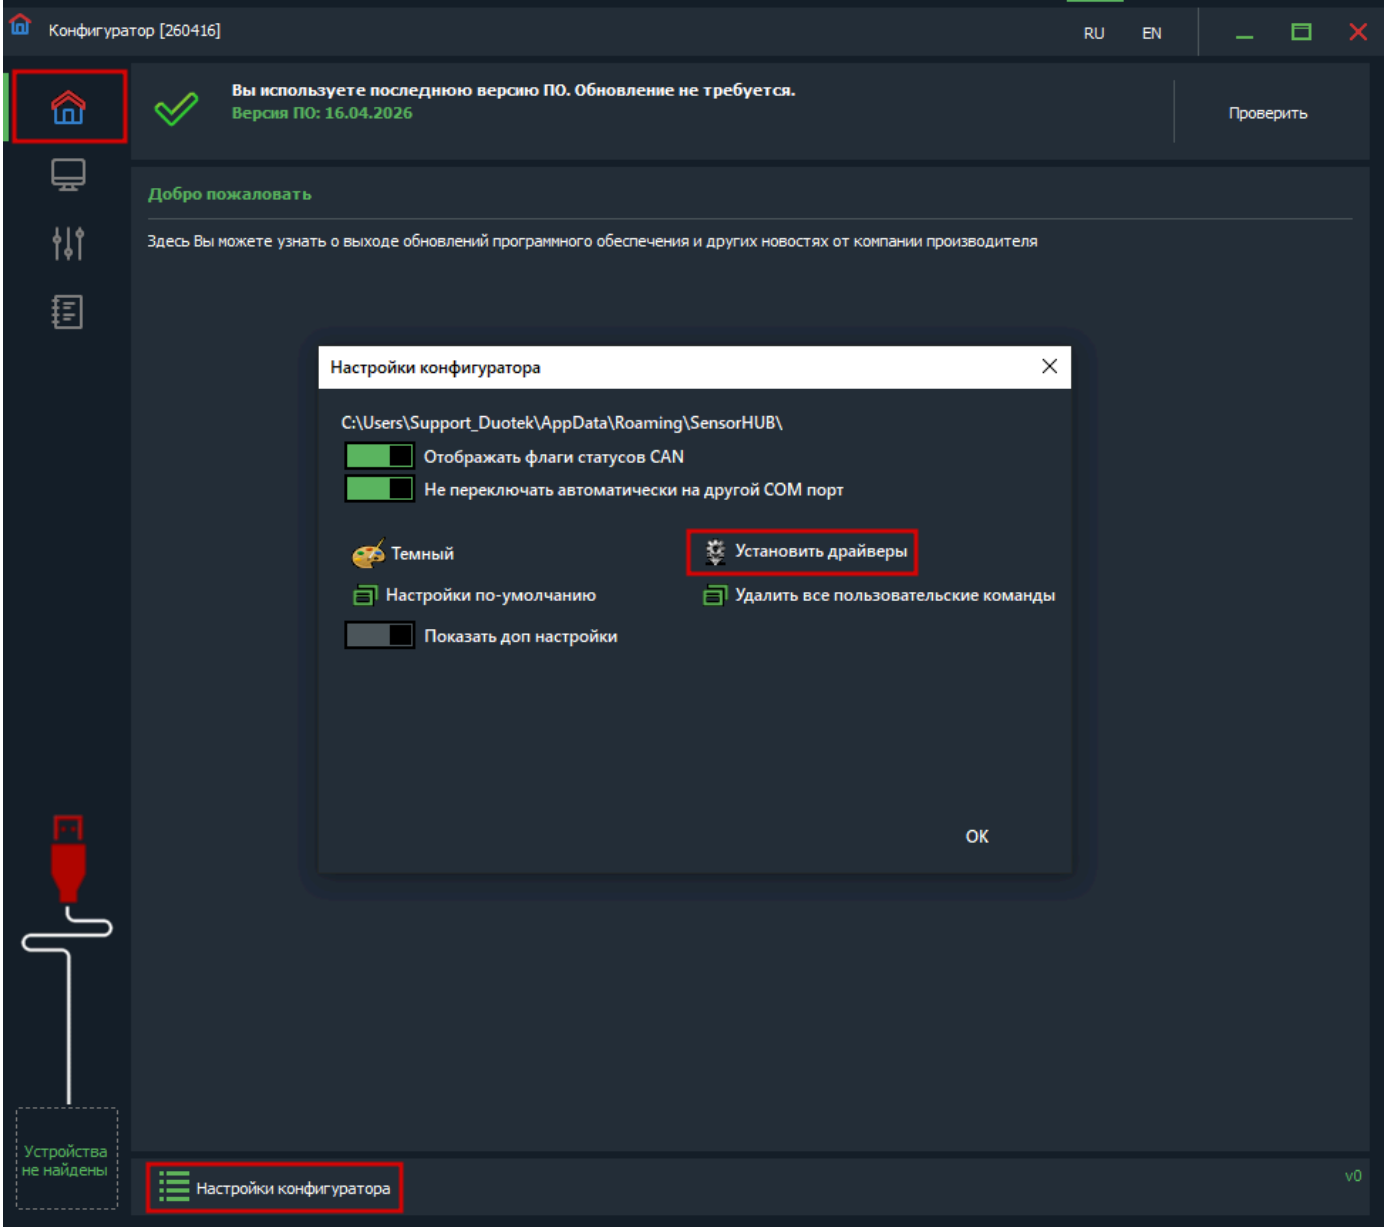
Конфигуратор [260416]

RU EN

Вы используете последнюю версию ПО. Обновление не требуется.
Версия ПО: 16.04.2026

Проверить

Добро пожаловать

Здесь Вы можете узнать о выходе обновлений программного обеспечения и других новостях от компании производителя

Настройки конфигуратора

C:\Users\Support_Duotek\AppData\Roaming\SensorHUB\

Отображать флаги статусов CAN

Не переключать автоматически на другой COM порт

Темный

Установить драйверы

Настройки по-умолчанию

Удалить все пользовательские команды

Показать доп настройки

OK

Устройства не найдены

Настройки конфигуратора

v0